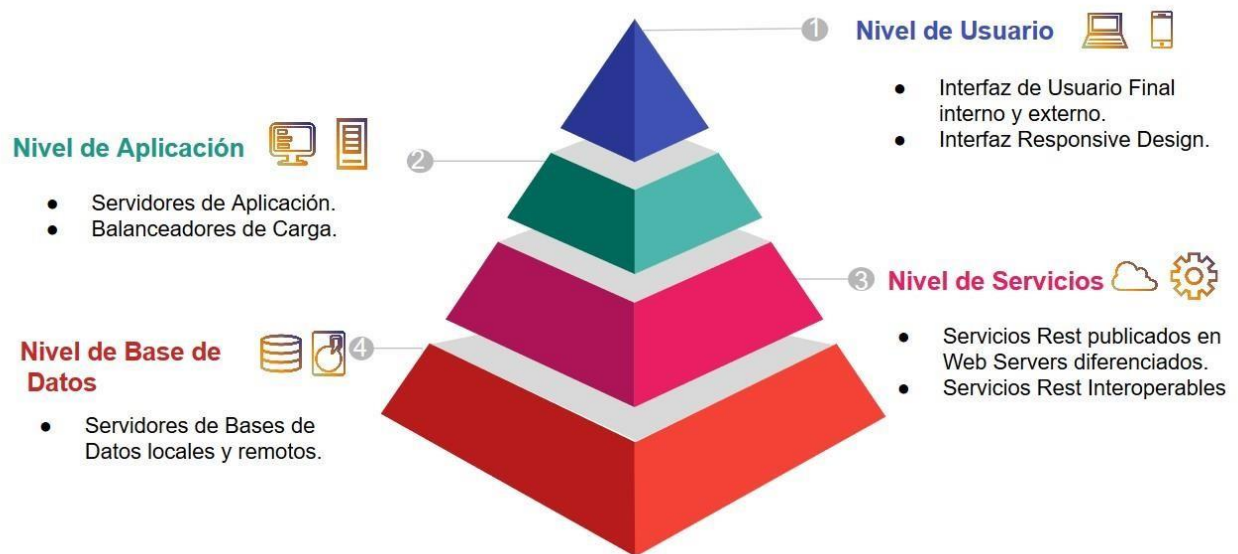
1 Nivel de Usuario

- Interfaz de Usuario Final interno y externo.
- Interfaz Responsive Design.

2 Nivel de Aplicación

- Servidores de Aplicación.
- Balanceadores de Carga.

3 Nivel de Servicios

- Servicios Rest publicados en Web Servers diferenciados.
- Servicios Rest Interoperables

4 Nivel de Base de Datos

- Servidores de Bases de Datos locales y remotos.